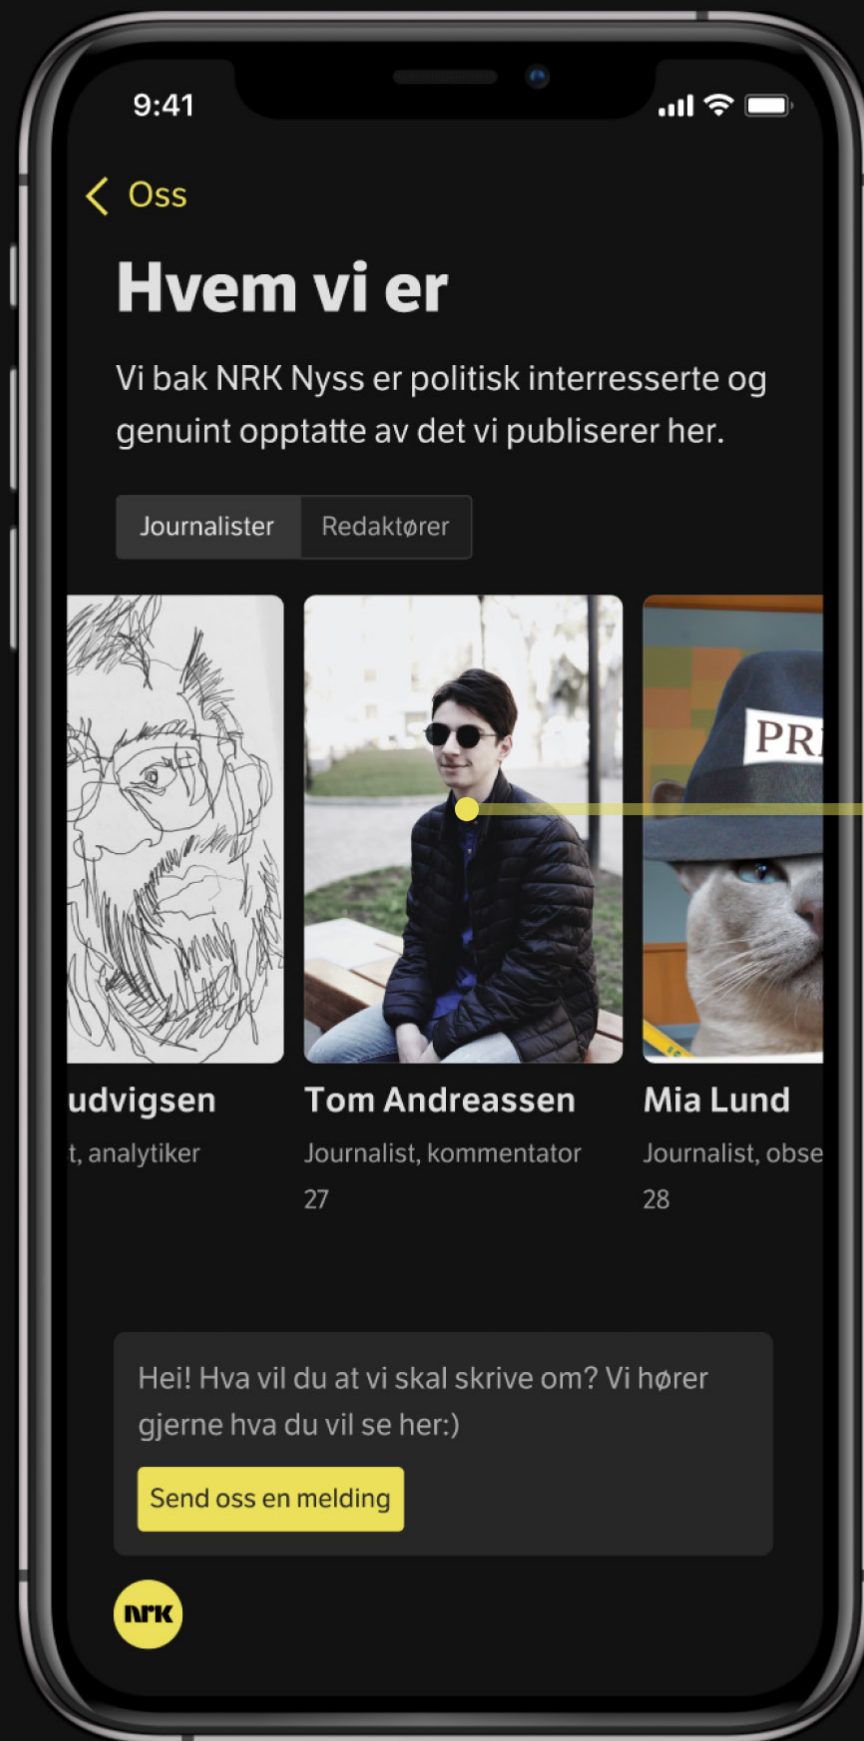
9:41

Oss

Hvem vi er

Vi bak NRK Nyss er politisk interresserte og genuint opptatte av det vi publiserer her.

Journalister | Redaktører

PR

udvigsen
t, analytiker

Tom Andreassen
Journalist, kommentator
27

Mia Lund
Journalist, obse
28

Hei! Hva vil du at vi skal skrive om? Vi hører gjerne hva du vil se her:)

Send oss en melding

nrk